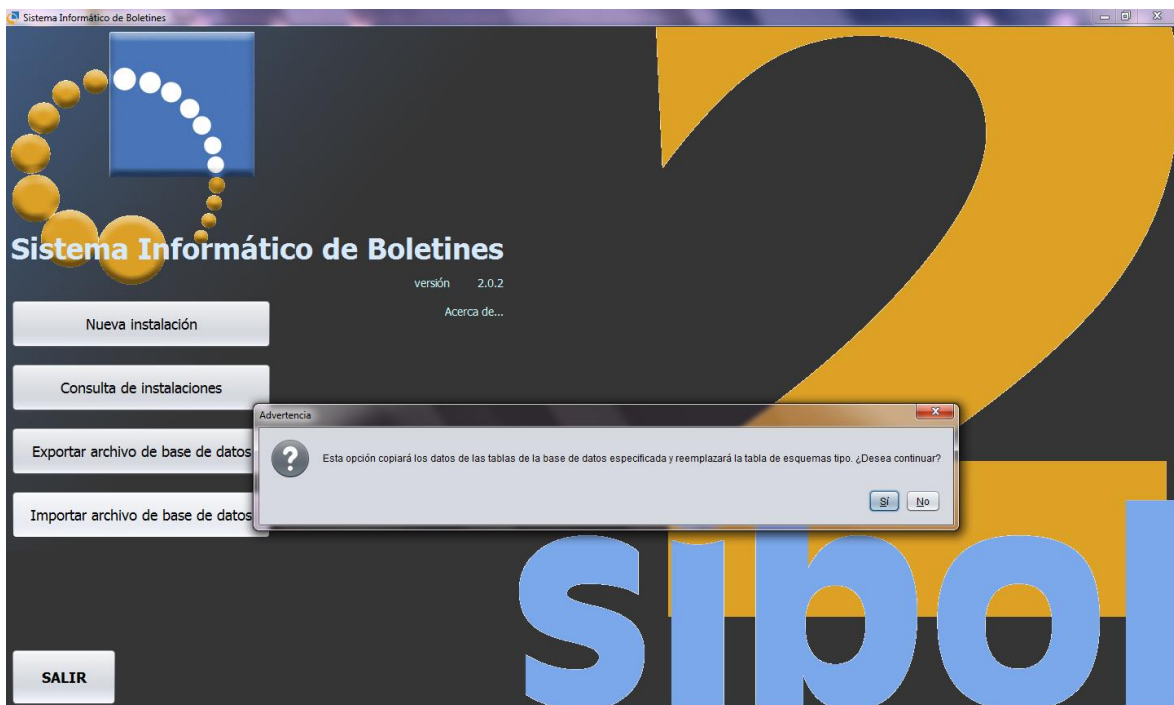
Sistema Informático de Boletines

Sistema Informático de Boletines

versión 2.0.2

Acerca de...

Nueva instalación

Consulta de instalaciones

Exportar archivo de base de datos

Importar archivo de base de datos

SALIR

Advertencia

Esta opción copiará los datos de las tablas de la base de datos especificada y reemplazará la tabla de esquemas tipo. ¿Desea continuar?

Sí No

2

sibol